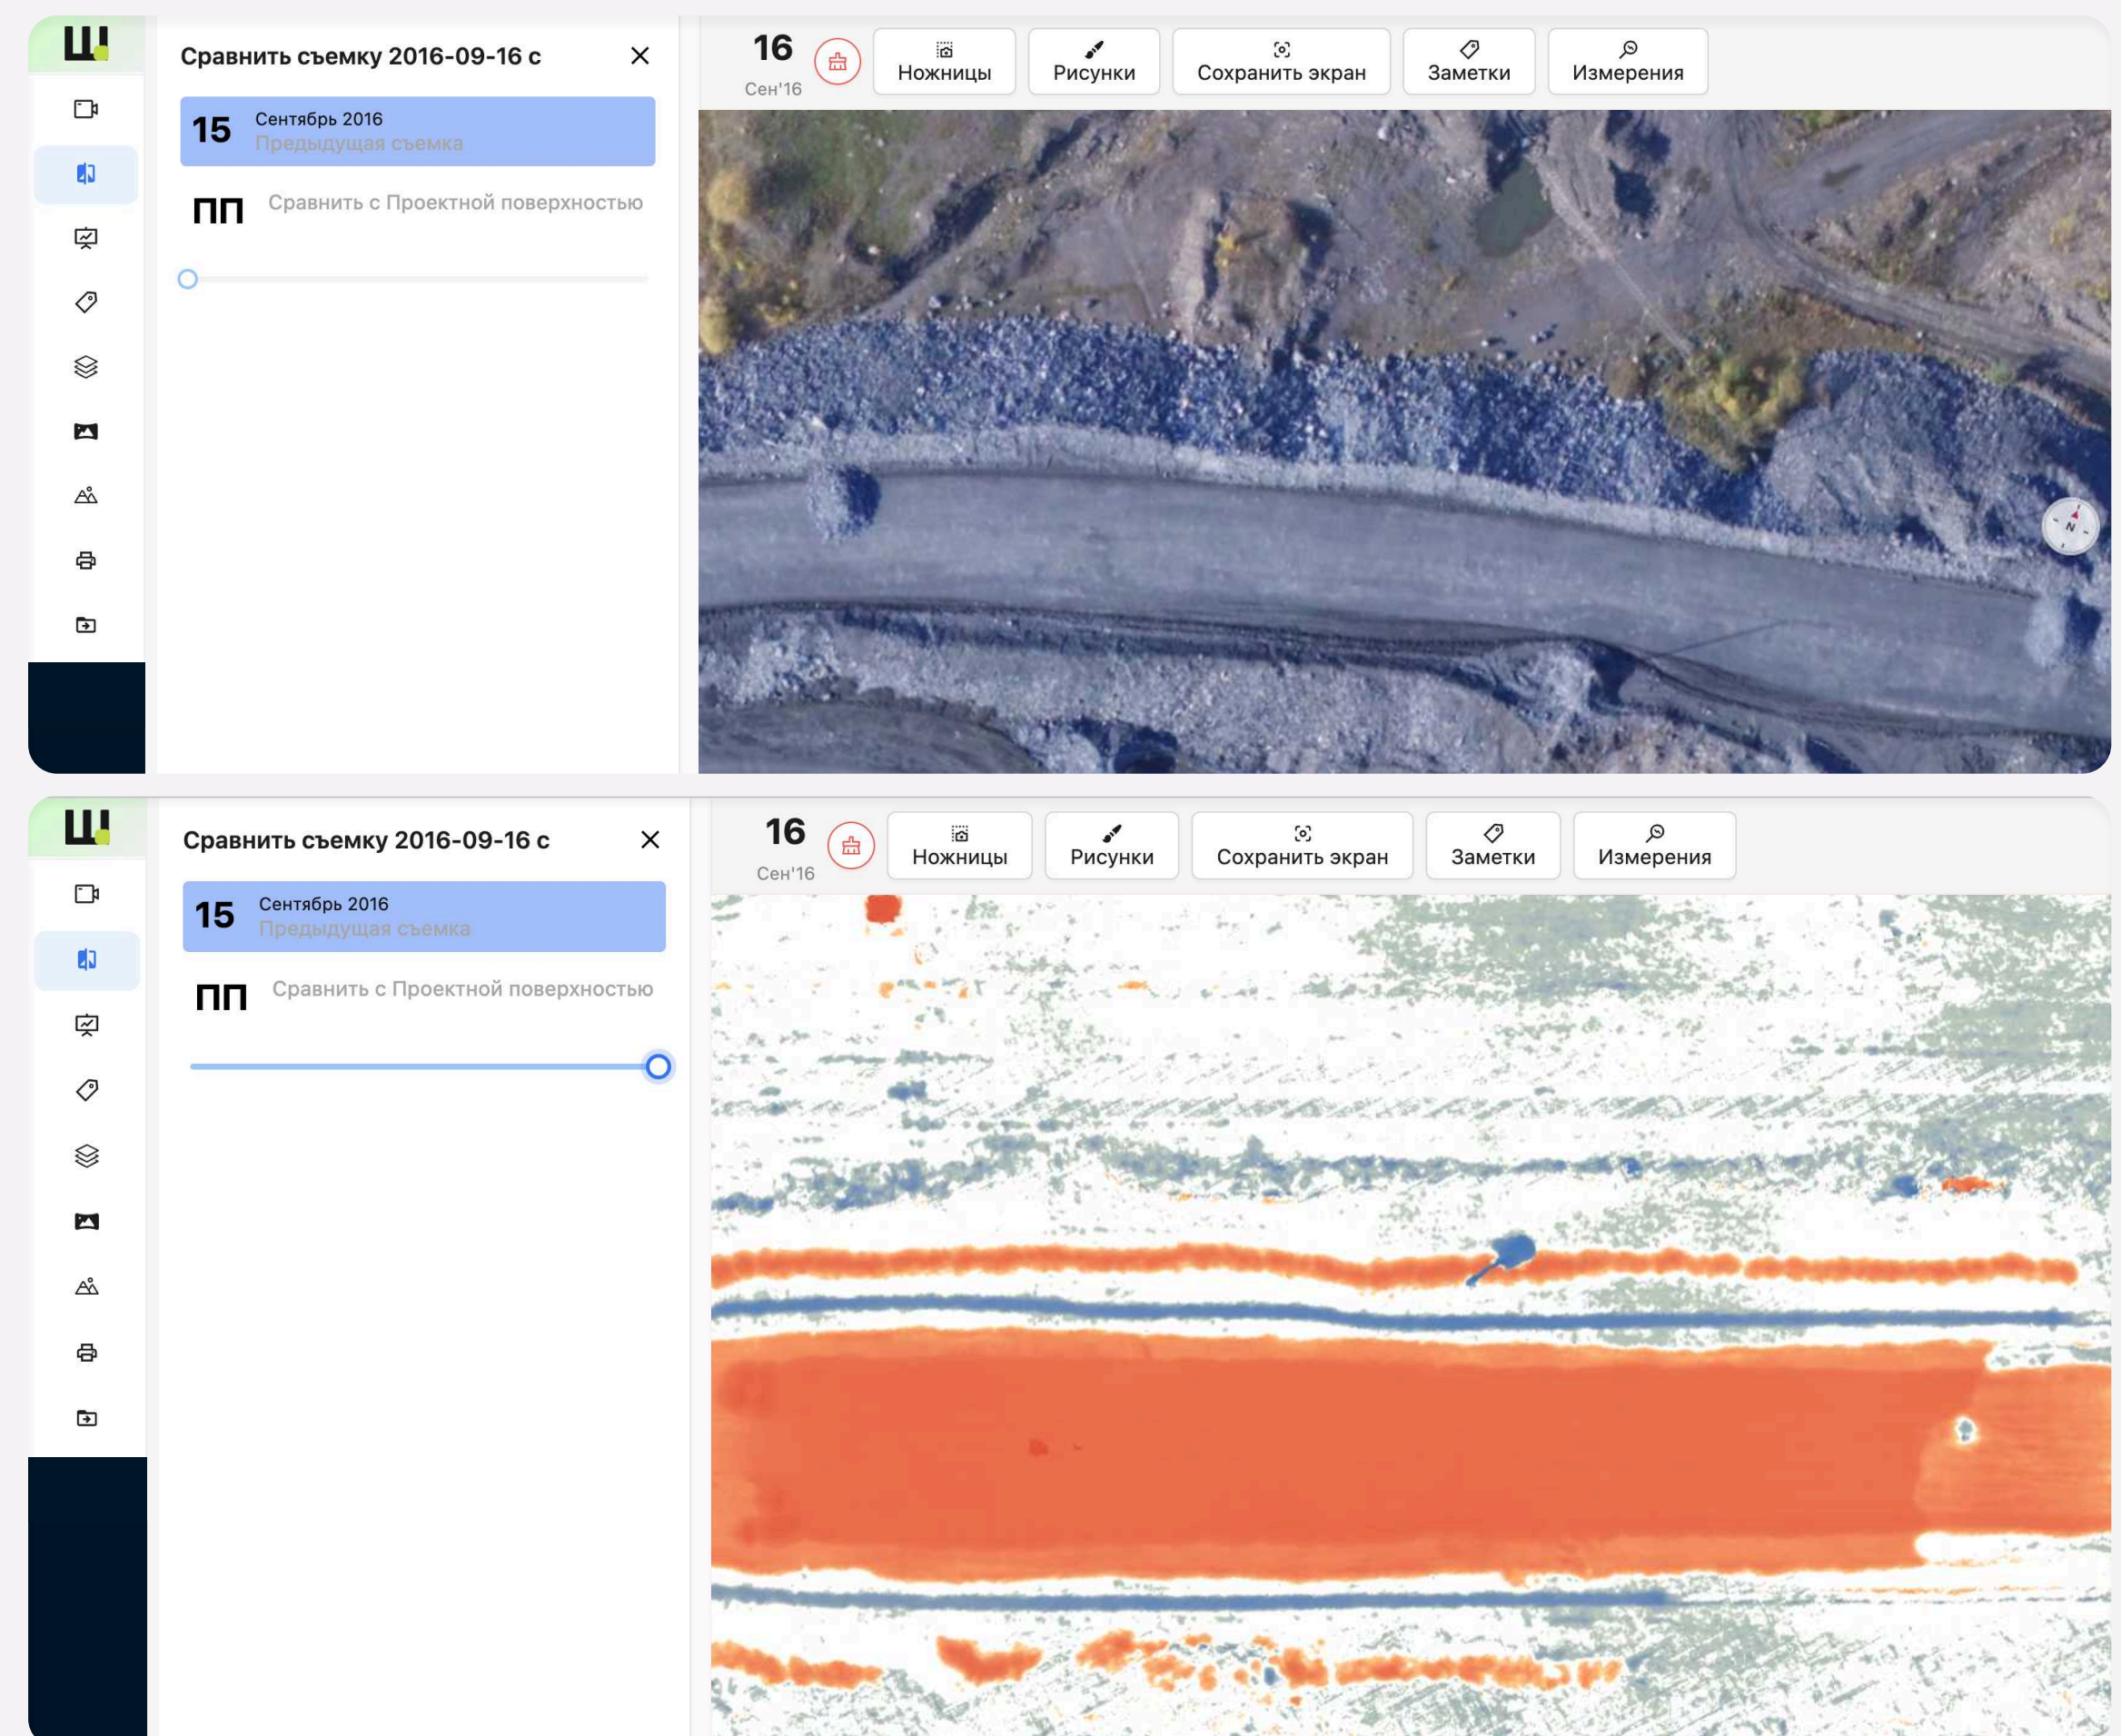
Сравнить съемку 2016-09-16 с

15 Сентябрь 2016
Предыдущая съемка

ПП Сравнить с Проектной поверхностью

16
Сен'16

Ножницы
Рисунки
Сохранить экран
Заметки
Измерения

N

Сравнить съемку 2016-09-16 с

15 Сентябрь 2016
Предыдущая съемка

ПП Сравнить с Проектной поверхностью

16
Сен'16

Ножницы
Рисунки
Сохранить экран
Заметки
Измерения